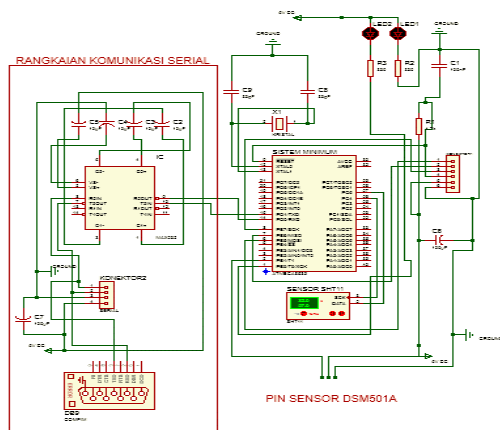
5V DC
LED2
LED1
GROUND
GROUND
R3
330
R2
330
C1
100nF
RANGKAIAN KOMUNIKASI SERIAL
C9
22pF
C8
22pF
X1
KRISTAL
R1
C5
10uF
C4
10uF
C3
10uF
C2
10uF
IC
MAX232
SISTEM MINIMUM
ATMEGA8535
C6
100nF
GROUND
KONEKTOR2
SERIAL
C7
100uF
5V DC
SENSOR SHT11
SHT11
DB9
CONN
5V DC
GROUND
PIN SENSOR DSM501A